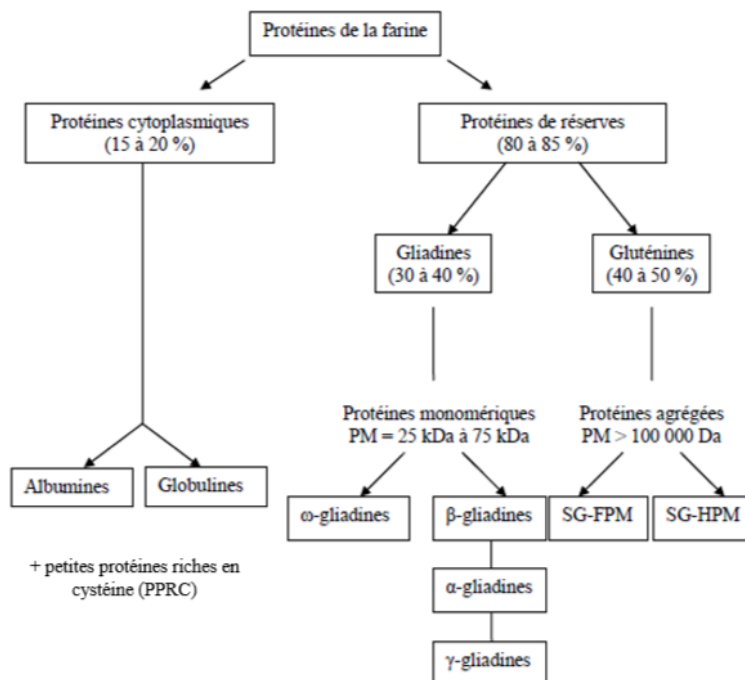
Protéines de la farine

Protéines cytoplasmiques
(15 à 20 %)

Protéines de réserves
(80 à 85 %)

Gliadines
(30 à 40 %)

Gluténines
(40 à 50 %)

Protéines monomériques
PM = 25 kDa à 75 kDa

Protéines agrégées
PM > 100 000 Da

Albumines

Globulines

+ petites protéines riches en cystéine (PPRC)

ω-gliadines

β-gliadines

α-gliadines

γ-gliadines

SG-FPM

SG-HPM